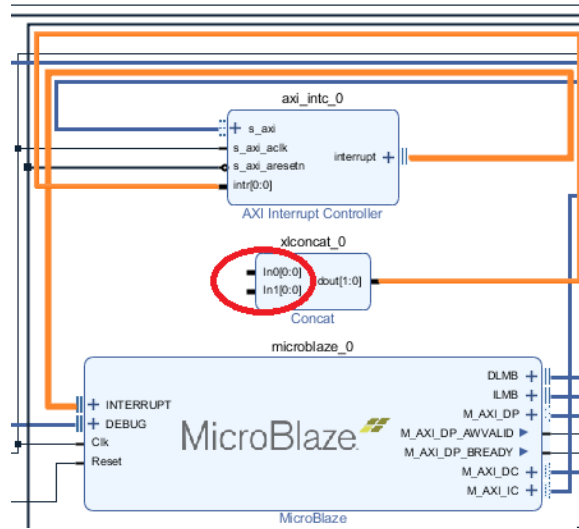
axi_intc_0

+ s_axi
s_axi_aclk
s_axi_aresetn
intr[0:0]
interrupt +

AXI Interrupt Controller

xlconcat_0

In0[0:0]
In1[0:0]
dout[1:0]

Concat

microblaze_0

+ INTERRUPT
+ DEBUG
Clk
Reset

MicroBlaze

DLMB +
ILMB +
M_AXI_DP +
M_AXI_DP_AWVALID
M_AXI_DP_BREADY
M_AXI_DC +
M_AXI_IC +

MicroBlaze